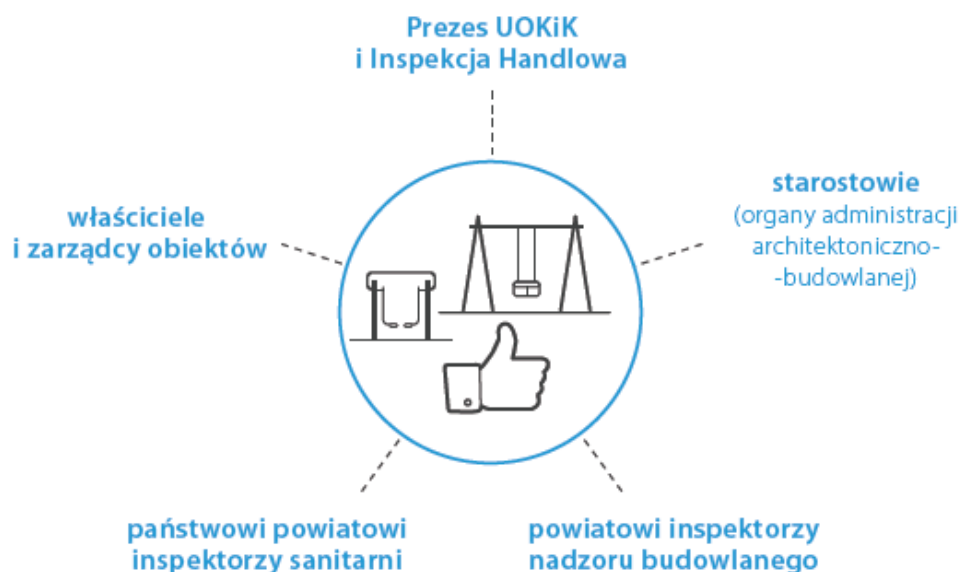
Prezes UOKiK
i Inspekcja Handlowa

właściciele
i zarządcy obiektów

starostowie
(organy administracji architektoniczno-
-budowlanej)

państwowi powiatowi
inspektorzy sanitarni

powiatowi inspektorzy
nadzoru budowlanego